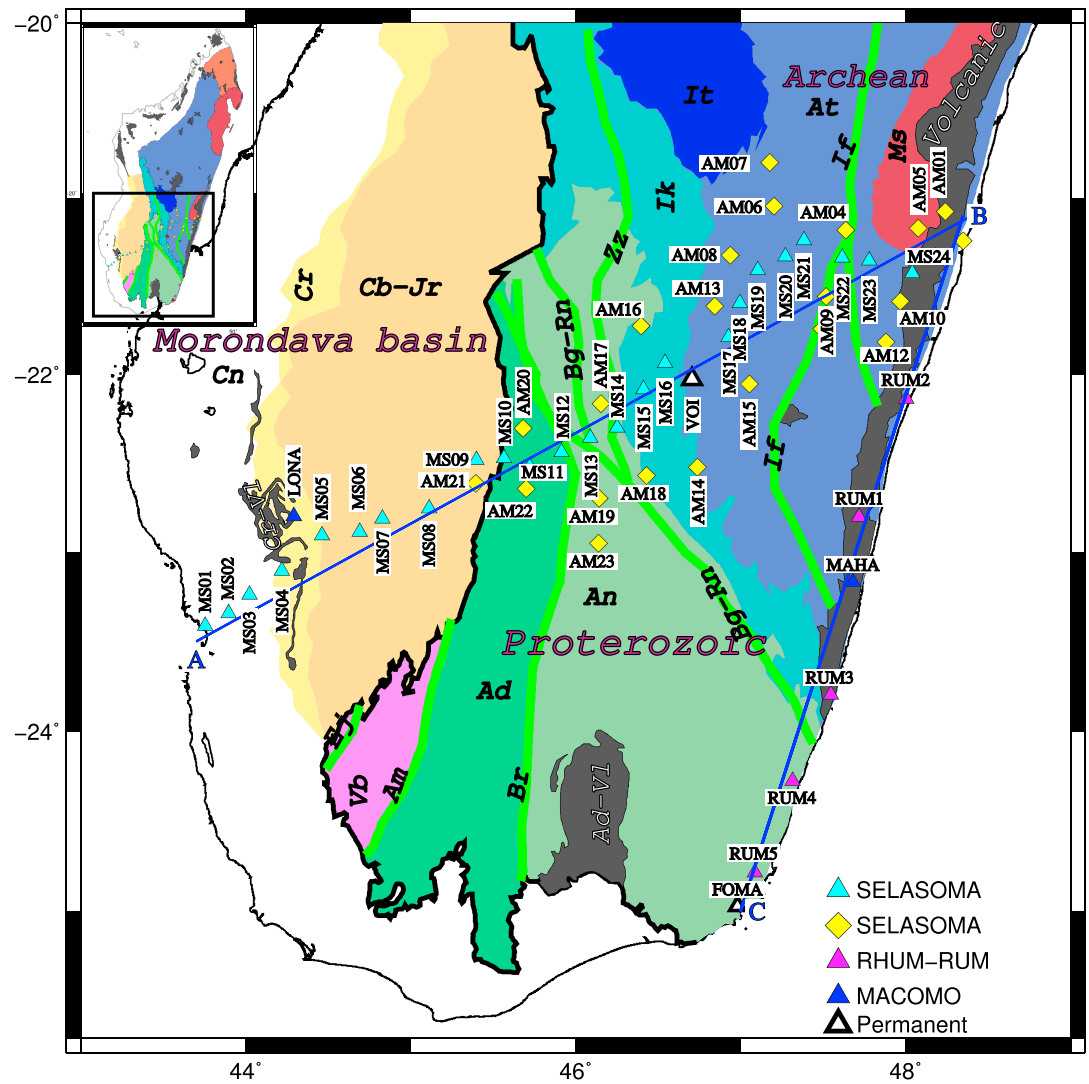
−20°
−22°
−24°
44°
46°
48°
Archean
Volcanic
It
At
If
Ms
Ik
Zz
Cr
Cb-Jr
Morondava basin
Cn
Bg-Rn
Proterozoic
An
Ad
Am
Vb
Br
Ad-Vl
Bg-Rn
If
Cr-Vl
Ej
AM07
AM06
AM04
AM05
AM01
AM08
AM13
AM16
MS24
MS19
MS20
MS21
MS22
MS23
AM09
AM10
AM12
MS18
MS17
AM17
AM20
MS14
MS16
VOI
MS10
MS12
MS15
AM15
RUM2
MS09
AM21
MS11
MS13
AM14
AM18
AM22
AM19
LONA
MS05
MS06
MS07
MS08
RUM1
AM23
MS01
MS02
MS03
MS04
MAHA
A
B
RUM3
RUM4
RUM5
FOMA
C
SELASOMA
SELASOMA
RHUM-RUM
MACOMO
Permanent